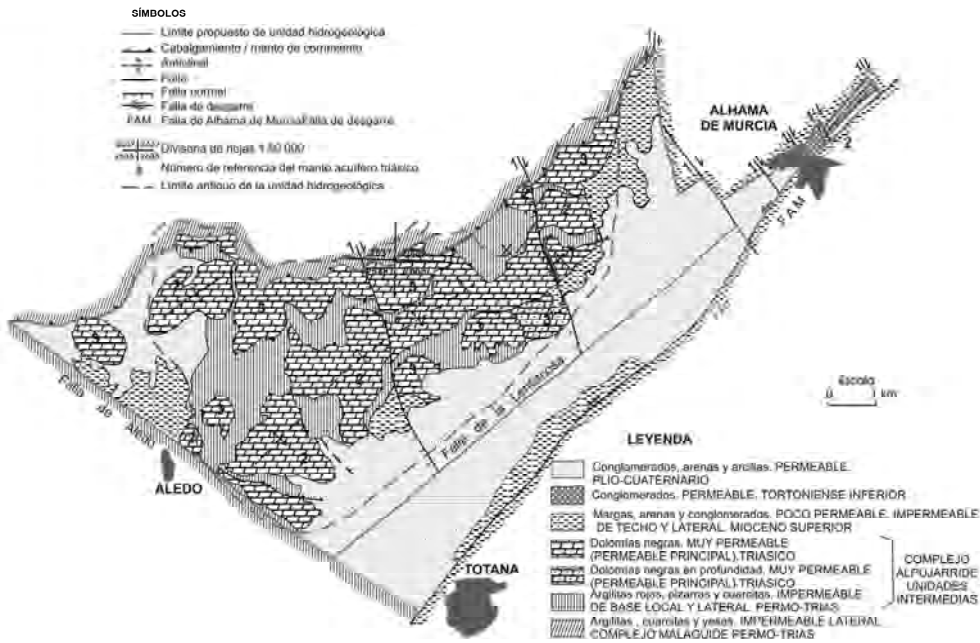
SÍMBOLOS

Límite propuesto de unidad hidrogeológica
Cabalgamiento / manto de corrimiento
Anticlinal
Falla
Falla normal
Falla de desgarre
FAM Falla de Alhama de Murcia/Falla de desgarre
Divisoria de hojas 1:50 000
Número de referencia del manto acuífero triásico
Límite antiguo de la unidad hidrogeológica

ALHAMA DE MURCIA

2

FAM

Falla de Aledo

Falla de la Lentisca

ALEDO

TOTANA

Escala
0 1 km

LEYENDA

Conglomerados, arenas y arcillas. PERMEABLE. PLIO-CUATERNARIO
Conglomerados. PERMEABLE. TORTONIENSE INFERIOR
Margas, arenas y conglomerados. POCO PERMEABLE. IMPERMEABLE DE TECHO Y LATERAL. MIOCENO SUPERIOR
Dolomías negras. MUY PERMEABLE (PERMEABLE PRINCIPAL).TRIÁSICO
Dolomías negras en profundidad. MUY PERMEABLE (PERMEABLE PRINCIPAL).TRIÁSICO
Argilitas rojas, pizarras y cuarcitas. IMPERMEABLE DE BASE LOCAL Y LATERAL. PERMO-TRIAS
Argilitas, cuarcitas y yesos. IMPERMEABLE LATERAL. COMPLEJO MALAGUIDE PERMO-TRIAS

COMPLEJO ALPUJARRIDE UNIDADES INTERMEDIAS